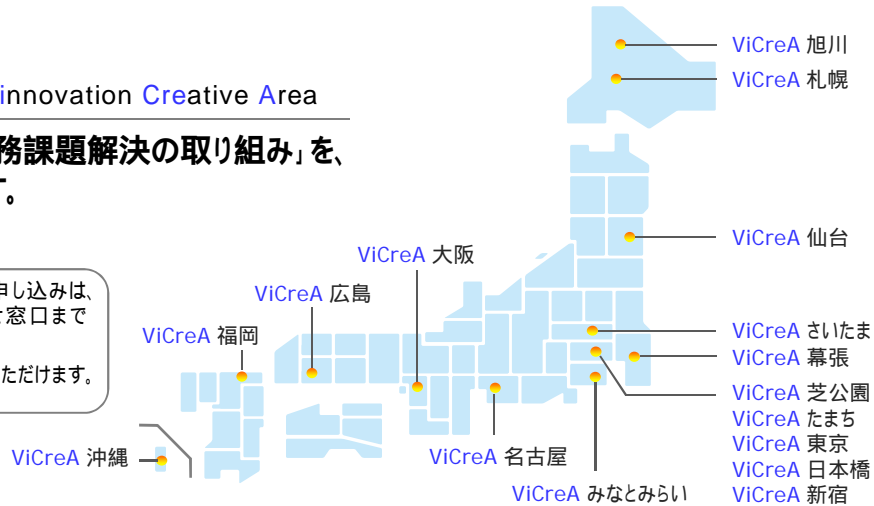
innovation Creative Area

務課題解決の取り組み」を、

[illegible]し込みは、
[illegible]窓口まで

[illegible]ただけます。

ViCreA 旭川
ViCreA 札幌
ViCreA 仙台
ViCreA 大阪
ViCreA 広島
ViCreA 福岡
ViCreA さいたま
ViCreA 幕張
ViCreA 芝公園
ViCreA たまち
ViCreA 東京
ViCreA 日本橋
ViCreA 新宿
ViCreA 沖縄
ViCreA 名古屋
ViCreA みなとみらい